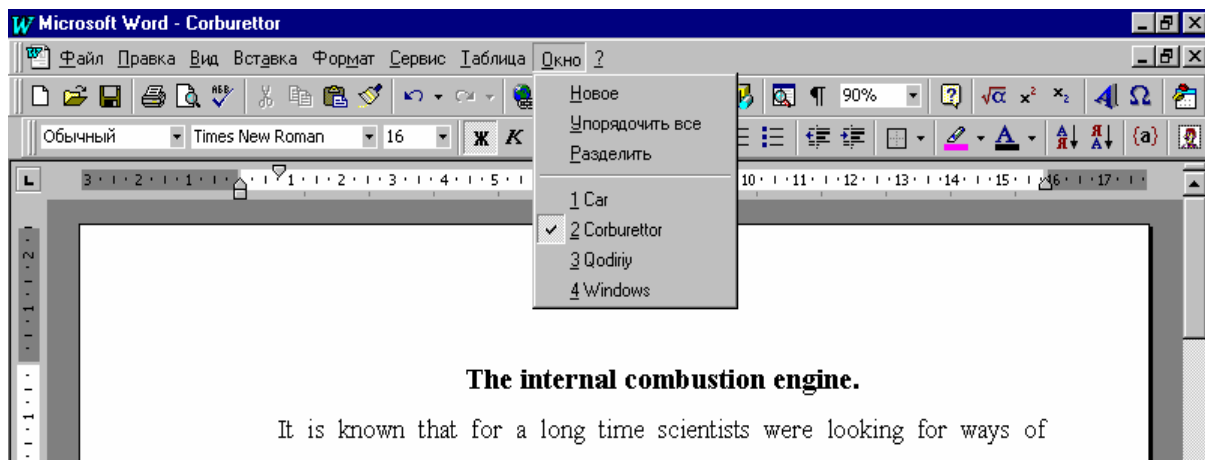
Microsoft Word - Corburettor

Файл Правка Вид Вставка Формат Сервис Таблица Окно ?

90%

Обычный Times New Roman 16 Ж К

Новое
Упорядочить все
Разделить

1 Car
✓ 2 Corburettor
3 Qodiriy
4 Windows

The internal combustion engine.

It is known that for a long time scientists were looking for ways of